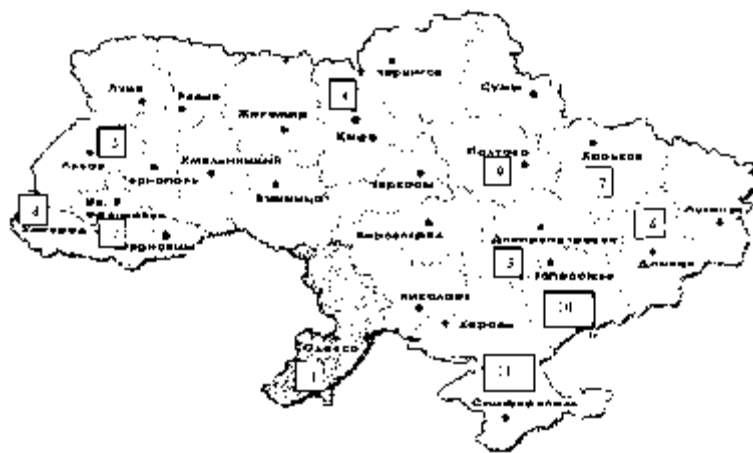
Луцк
Ровно
Житомир
Чернигов
Сумы
4
3
Киев
Львов
Тернополь
Хмельницкий
Полтава
9
Харьков
7
Черкассы
Винница
4
Ужгород
Ив.-Франковск
2
Черновцы
Кировоград
Днепропетровск
6
Луганск
5
Запорожье
Донецк
Николаев
10
Херсон
Одесса
1
11
Симферополь